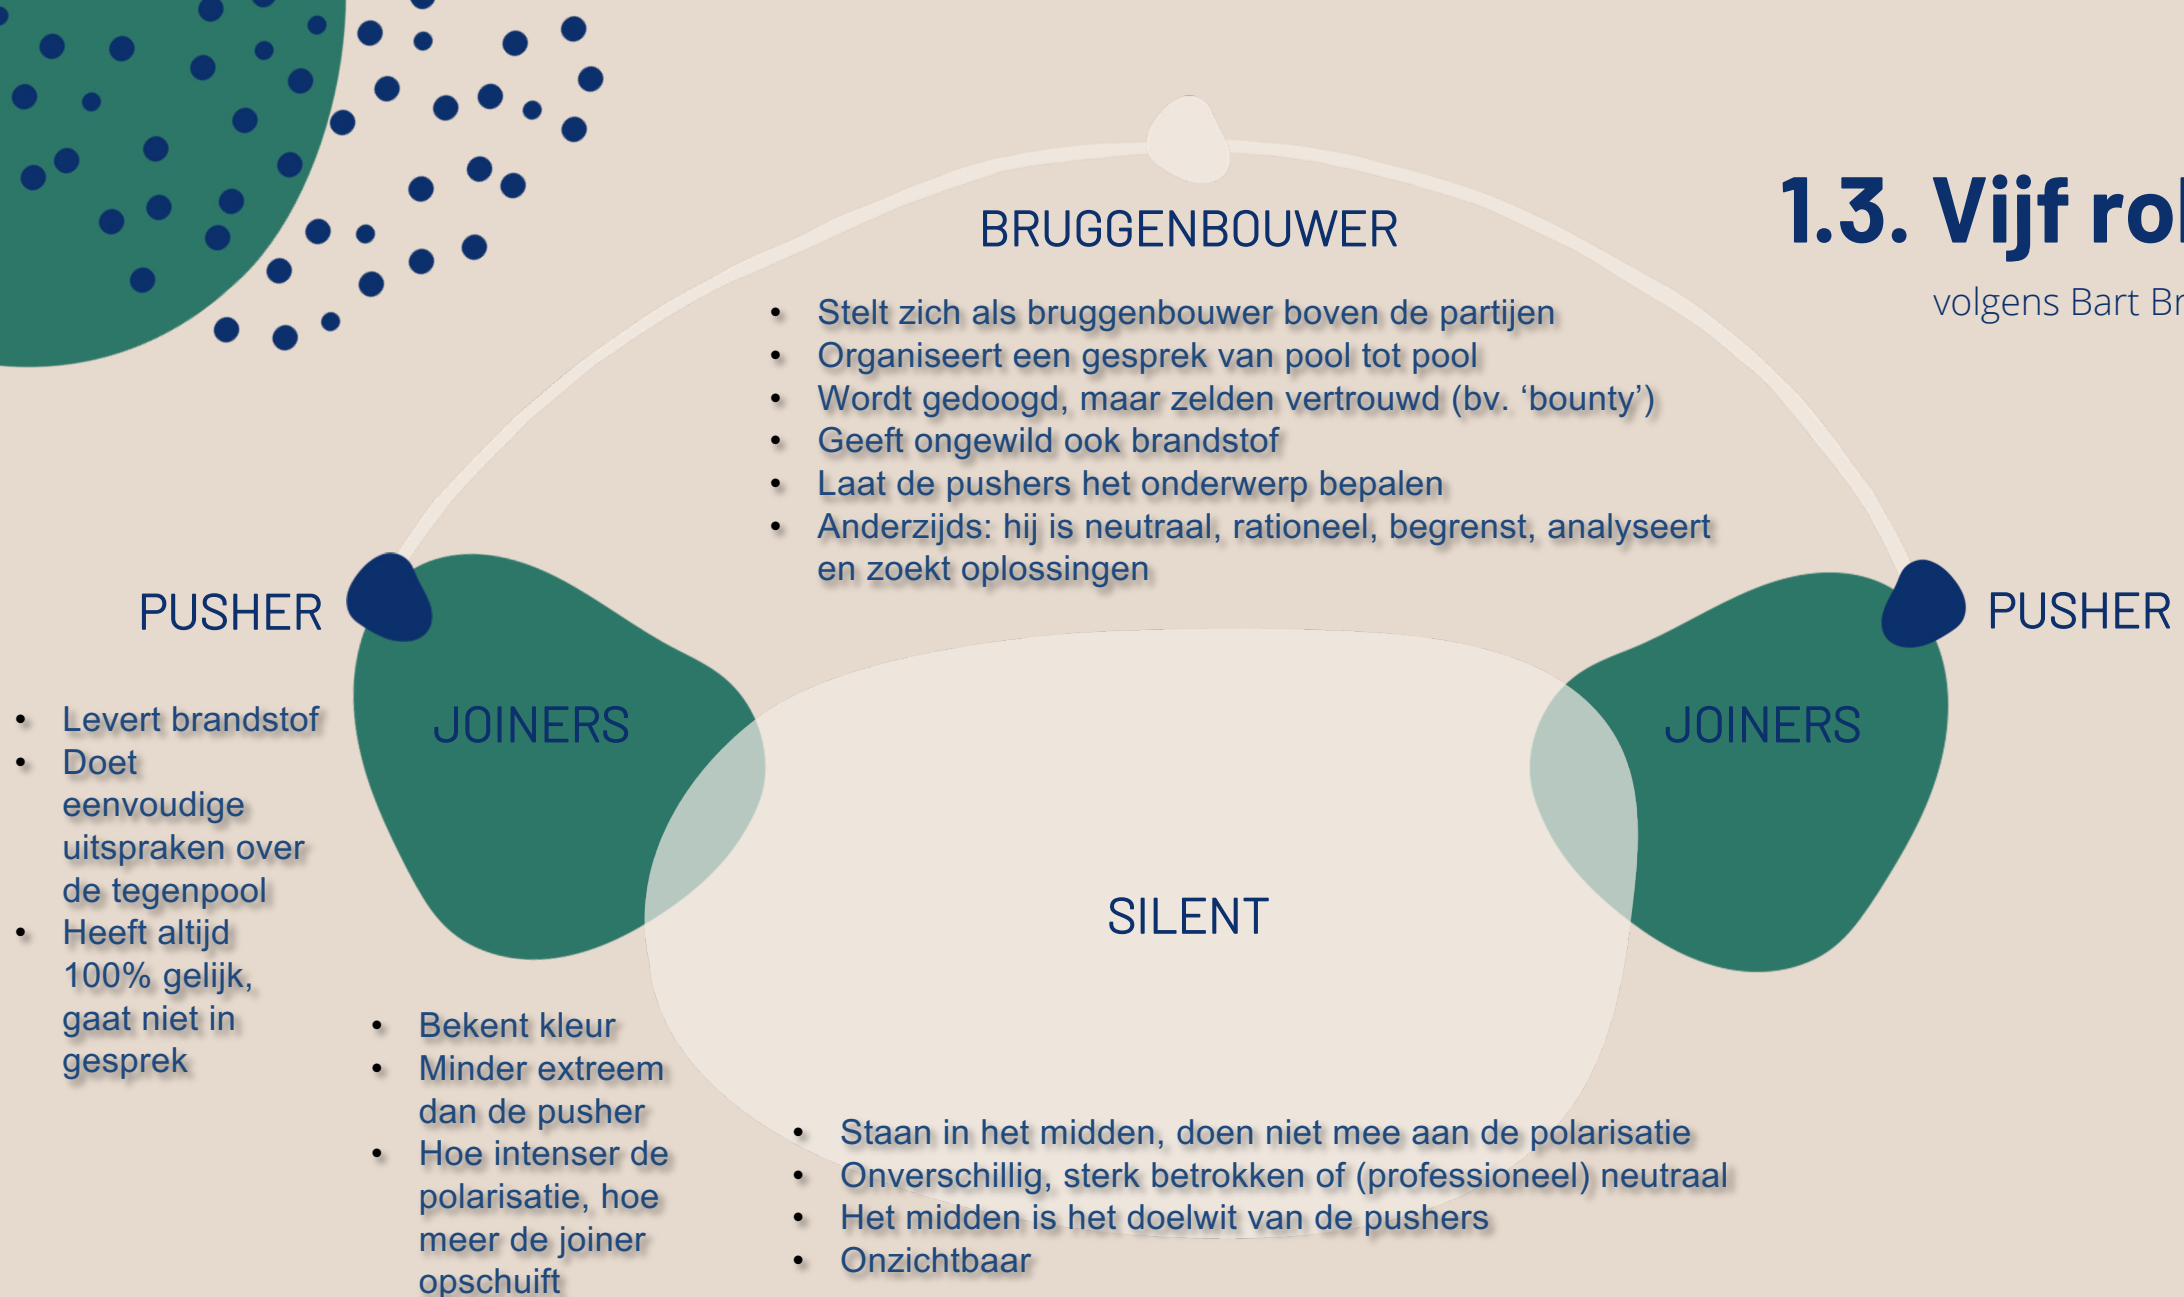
1.3. Vijf ro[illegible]

volgens Bart Br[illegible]

BRUGGENBOUWER

- Stelt zich als bruggenbouwer boven de partijen
- Organiseert een gesprek van pool tot pool
- Wordt gedoogd, maar zelden vertrouwd (bv. ‘bounty’)
- Geeft ongewild ook brandstof
- Laat de pushers het onderwerp bepalen
- Anderzijds: hij is neutraal, rationeel, begrenst, analyseert en zoekt oplossingen

PUSHER

- Levert brandstof
- Doet eenvoudige uitspraken over de tegenpool
- Heeft altijd 100% gelijk, gaat niet in gesprek

JOINERS

- Bekent kleur
- Minder extreem dan de pusher
- Hoe intenser de polarisatie, hoe meer de joiner opschuift

SILENT

- Staan in het midden, doen niet mee aan de polarisatie
- Onverschillig, sterk betrokken of (professioneel) neutraal
- Het midden is het doelwit van de pushers
- Onzichtbaar

JOINERS

PUSHER